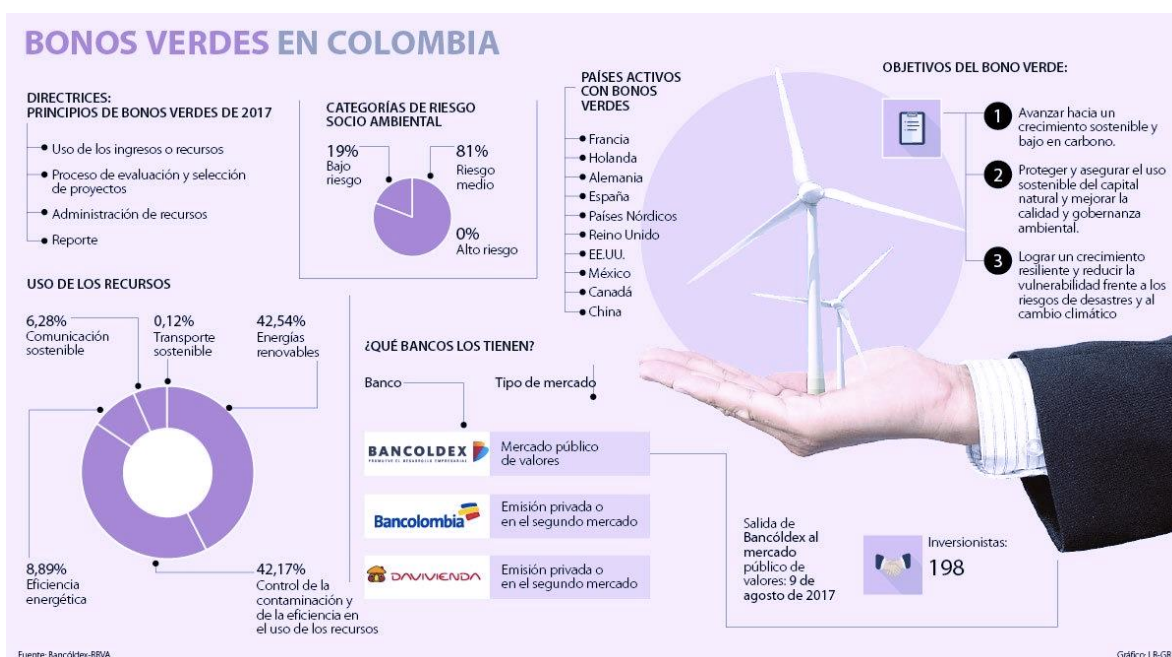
BONOS VERDES EN COLOMBIA

DIRECTRICES:
PRINCIPIOS DE BONOS VERDES DE 2017

- Uso de los ingresos o recursos
- Proceso de evaluación y selección de proyectos
- Administración de recursos
- Reporte

CATEGORÍAS DE RIESGO SOCIO AMBIENTAL

19%
Bajo riesgo

81%
Riesgo medio

0%
Alto riesgo

PAÍSES ACTIVOS CON BONOS VERDES

- Francia
- Holanda
- Alemania
- España
- Países Nórdicos
- Reino Unido
- EE.UU.
- México
- Canadá
- China

OBJETIVOS DEL BONO VERDE:

1 Avanzar hacia un crecimiento sostenible y bajo en carbono.

2 Proteger y asegurar el uso sostenible del capital natural y mejorar la calidad y gobernanza ambiental.

3 Lograr un crecimiento resiliente y reducir la vulnerabilidad frente a los riesgos de desastres y al cambio climático

USO DE LOS RECURSOS

6,28%
Comunicación sostenible

0,12%
Transporte sostenible

42,54%
Energías renovables

8,89%
Eficiencia energética

42,17%
Control de la contaminación y de la eficiencia en el uso de los recursos

¿QUÉ BANCOS LOS TIENEN?

Banco

Tipo de mercado

BANCOLDEX
PROMUEVE EL DESARROLLO EMPRESARIAL
Mercado público de valores

Bancolombia
Emisión privada o en el segundo mercado

DAVIVIENDA
Emisión privada o en el segundo mercado

Salida de Bancóldex al mercado público de valores: 9 de agosto de 2017

Inversionistas:
198

Fuente: Bancóldex-BBVA

Gráfico: LR-GR